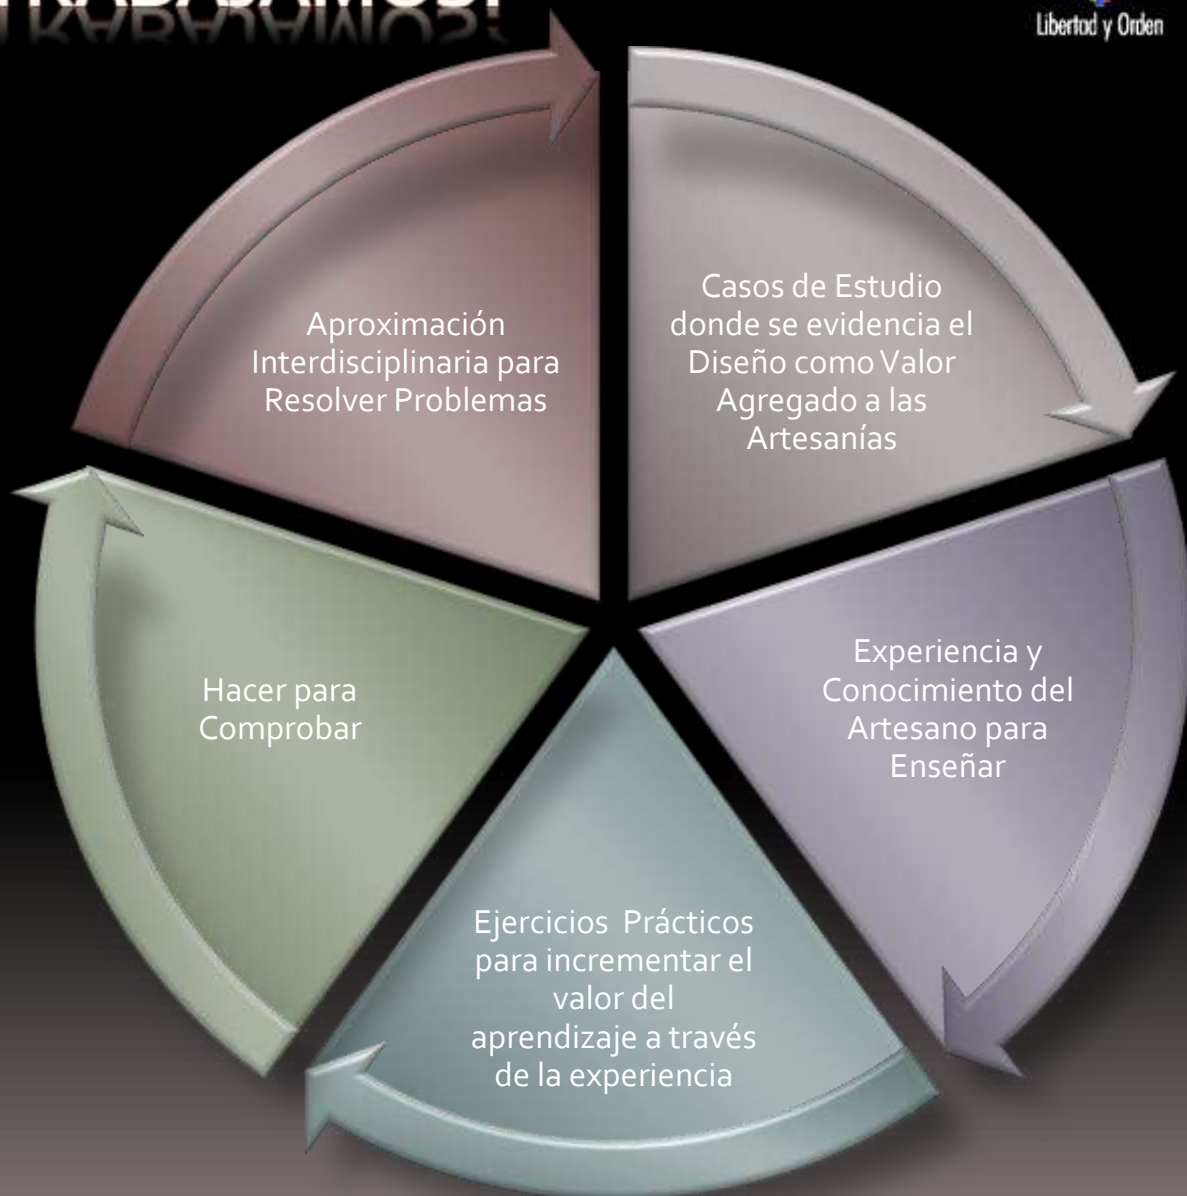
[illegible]

Libertad y Orden

Aproximación Interdisciplinaria para Resolver Problemas

Casos de Estudio donde se evidencia el Diseño como Valor Agregado a las Artesanías

Experiencia y Conocimiento del Artesano para Enseñar

Ejercicios Prácticos para incrementar el valor del aprendizaje a través de la experiencia

Hacer para Comprobar